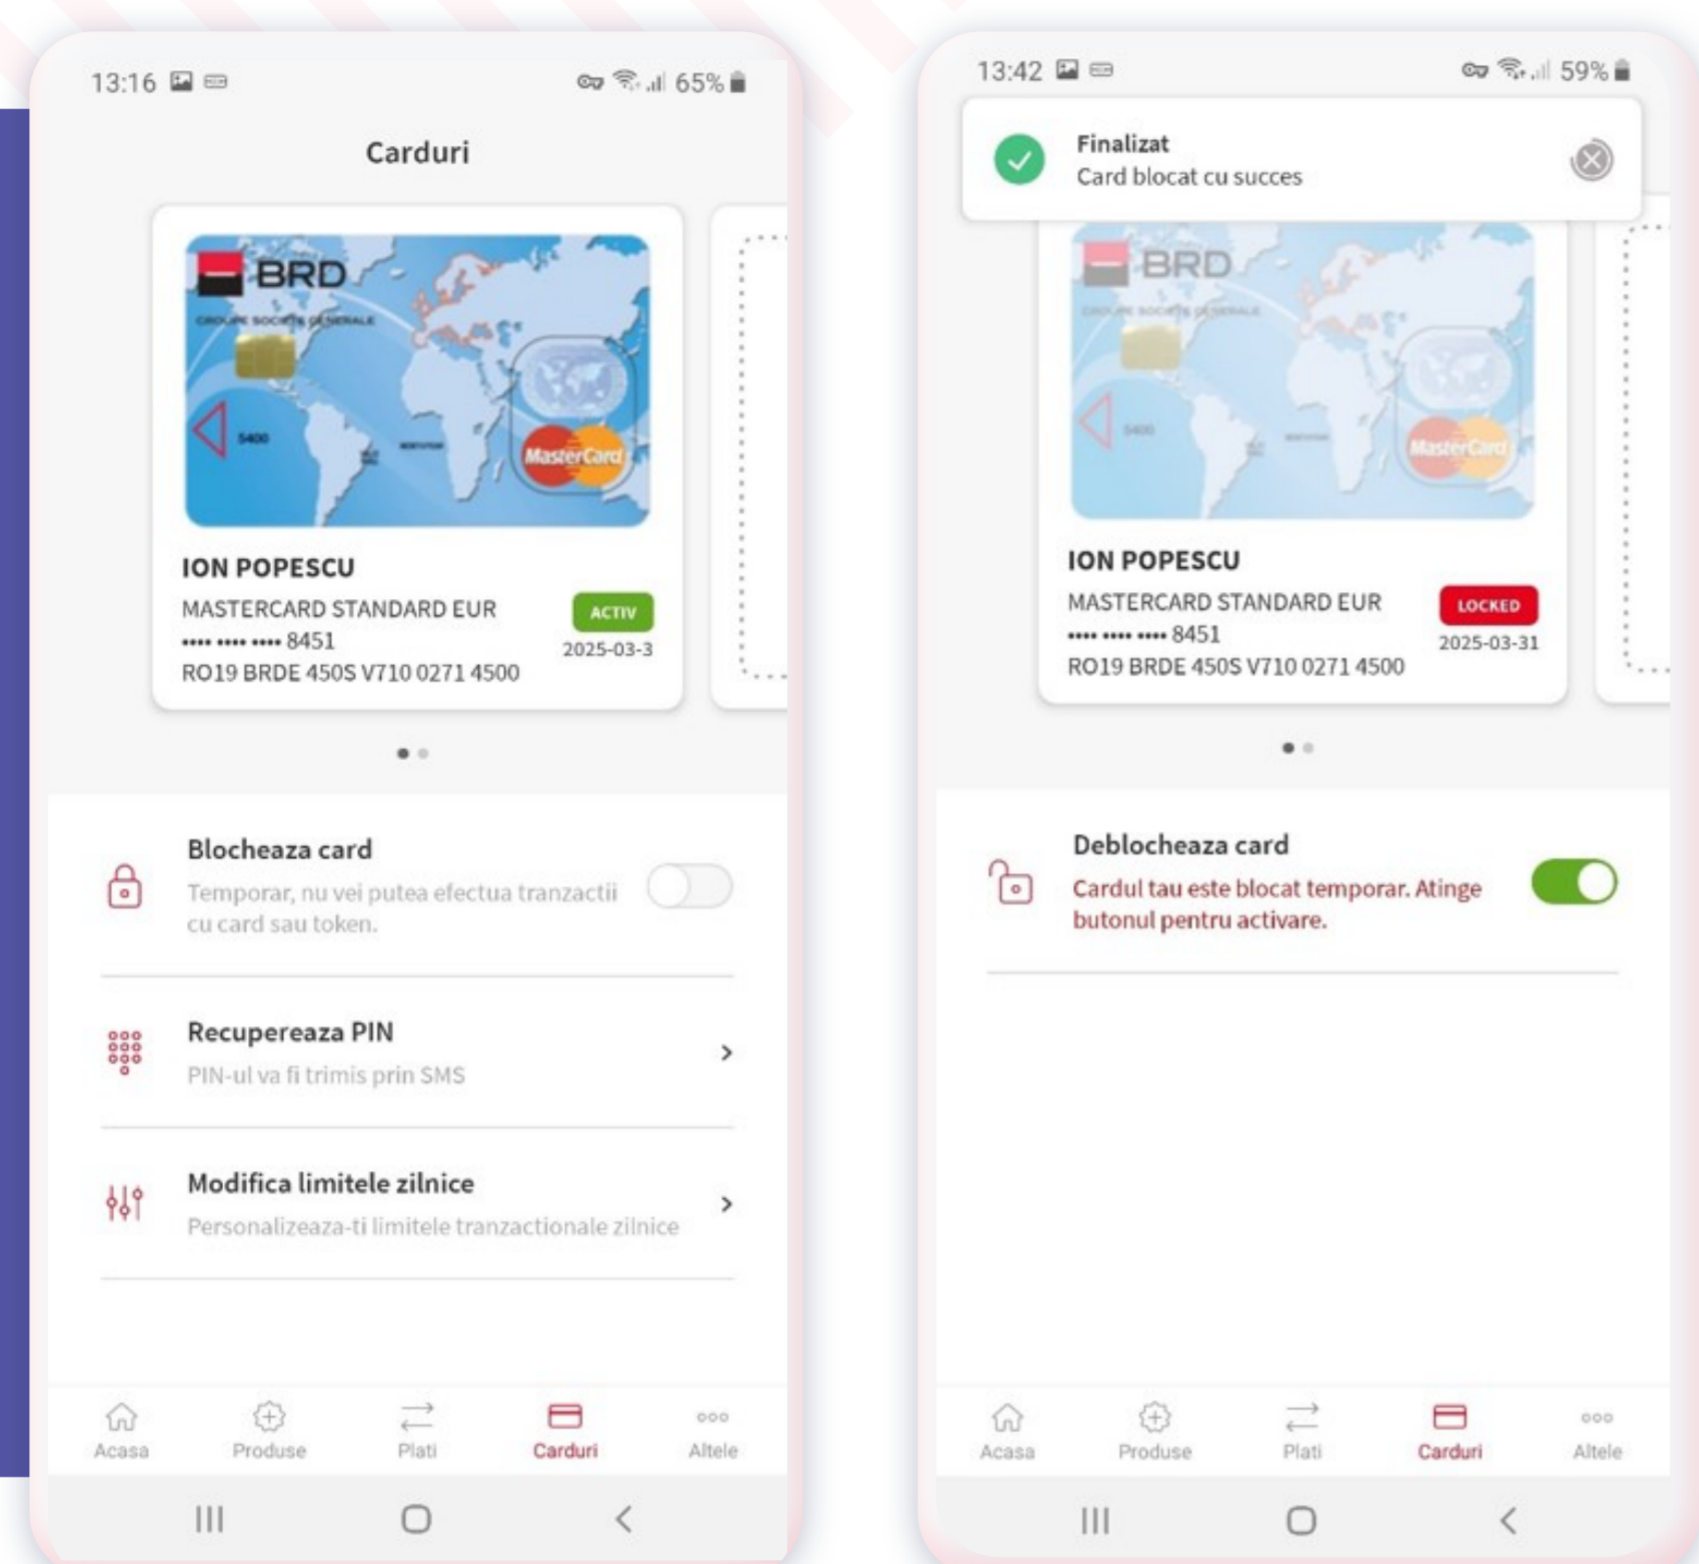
13:16 65%

Carduri

BRD
GROUPE SOCIETE GENERALE
5400
MasterCard

ION POPESCU
MASTERCARD STANDARD EUR
•••• •••• •••• 8451
RO19 BRDE 450S V710 0271 4500
ACTIV
2025-03-3

Blocheaza card
Temporar, nu vei putea efectua tranzactii cu card sau token.

Recupereaza PIN
PIN-ul va fi trimis prin SMS

Modifica limitele zilnice
Personalizeaza-ti limitele tranzactionale zilnice

Acasa Produse Plati Carduri Altele

13:42 59%

Finalizat
Card blocat cu succes

BRD
GROUPE SOCIETE GENERALE
5400
MasterCard

ION POPESCU
MASTERCARD STANDARD EUR
•••• •••• •••• 8451
RO19 BRDE 450S V710 0271 4500
LOCKED
2025-03-31

Deblocheaza card
Cardul tau este blocat temporar. Atinge butonul pentru activare.

Acasa Produse Plati Carduri Altele